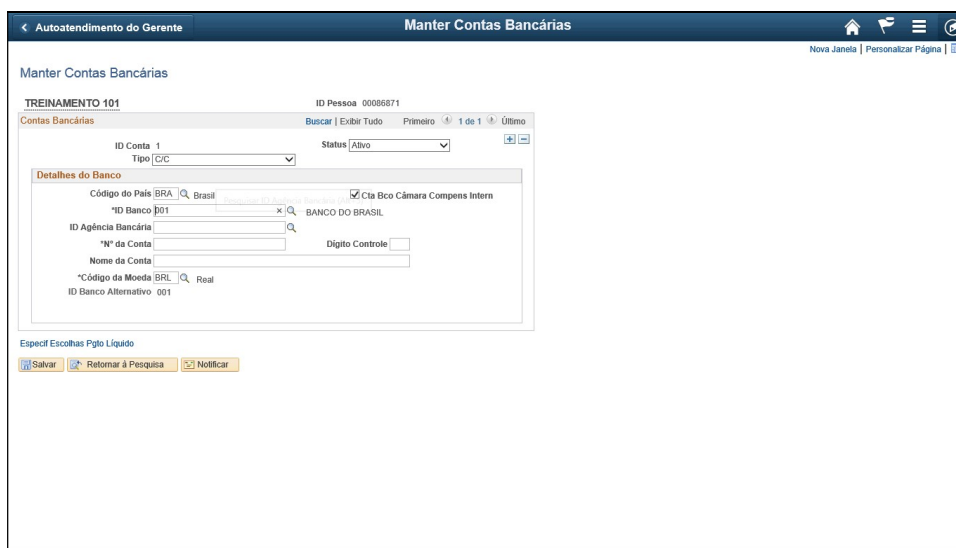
< Autoatendimento do Gerente

Manter Contas Bancárias

Nova Janela | Personalizar Página |

Manter Contas Bancárias

TREINAMENTO 101

ID Pessoa 00086871

Contas Bancárias

Buscar | Exibir Tudo

Primeiro 1 de 1 Último

ID Conta 1

Status Ativo

Tipo C/C

Detalhes do Banco

Código do País BRA Brasil

Cta Bco Câmara Compens Intern

*ID Banco 001

BANCO DO BRASIL

ID Agência Bancária

*Nº da Conta

Dígito Controle

Nome da Conta

*Código da Moeda BRL Real

ID Banco Alternativo 001

Especif Escolhas Pgto Líquido

Salvar

Retornar à Pesquisa

Notificar